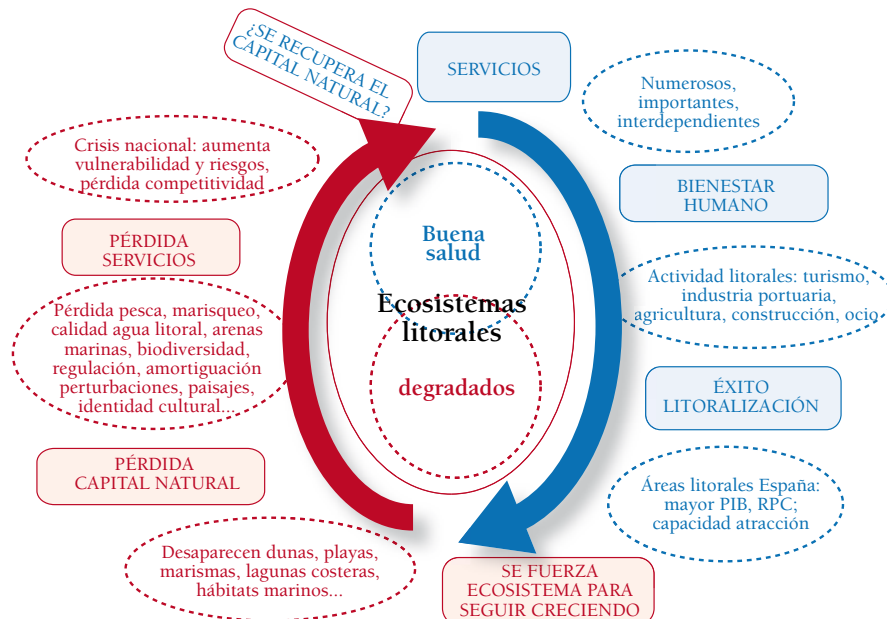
¿SE RECUPERA EL CAPITAL NATURAL?

SERVICIOS

Numerosos, importantes, interdependientes

Crisis nacional: aumenta vulnerabilidad y riesgos, pérdida competitividad

BIENESTAR HUMANO

Buena salud

PÉRDIDA SERVICIOS

Actividad litorales: turismo, industria portuaria, agricultura, construcción, ocio

Ecosistemas litorales

Pérdida pesca, marisqueo, calidad agua litoral, arenas marinas, biodiversidad, regulación, amortiguación perturbaciones, paisajes, identidad cultural...

degradados

ÉXITO LITORALIZACIÓN

PÉRDIDA CAPITAL NATURAL

Áreas litorales España: mayor PIB, RPC; capacidad atracción

Desaparecen dunas, playas, marismas, lagunas costeras, hábitats marinos...

SE FUERZA ECOSISTEMA PARA SEGUIR CRECIENDO